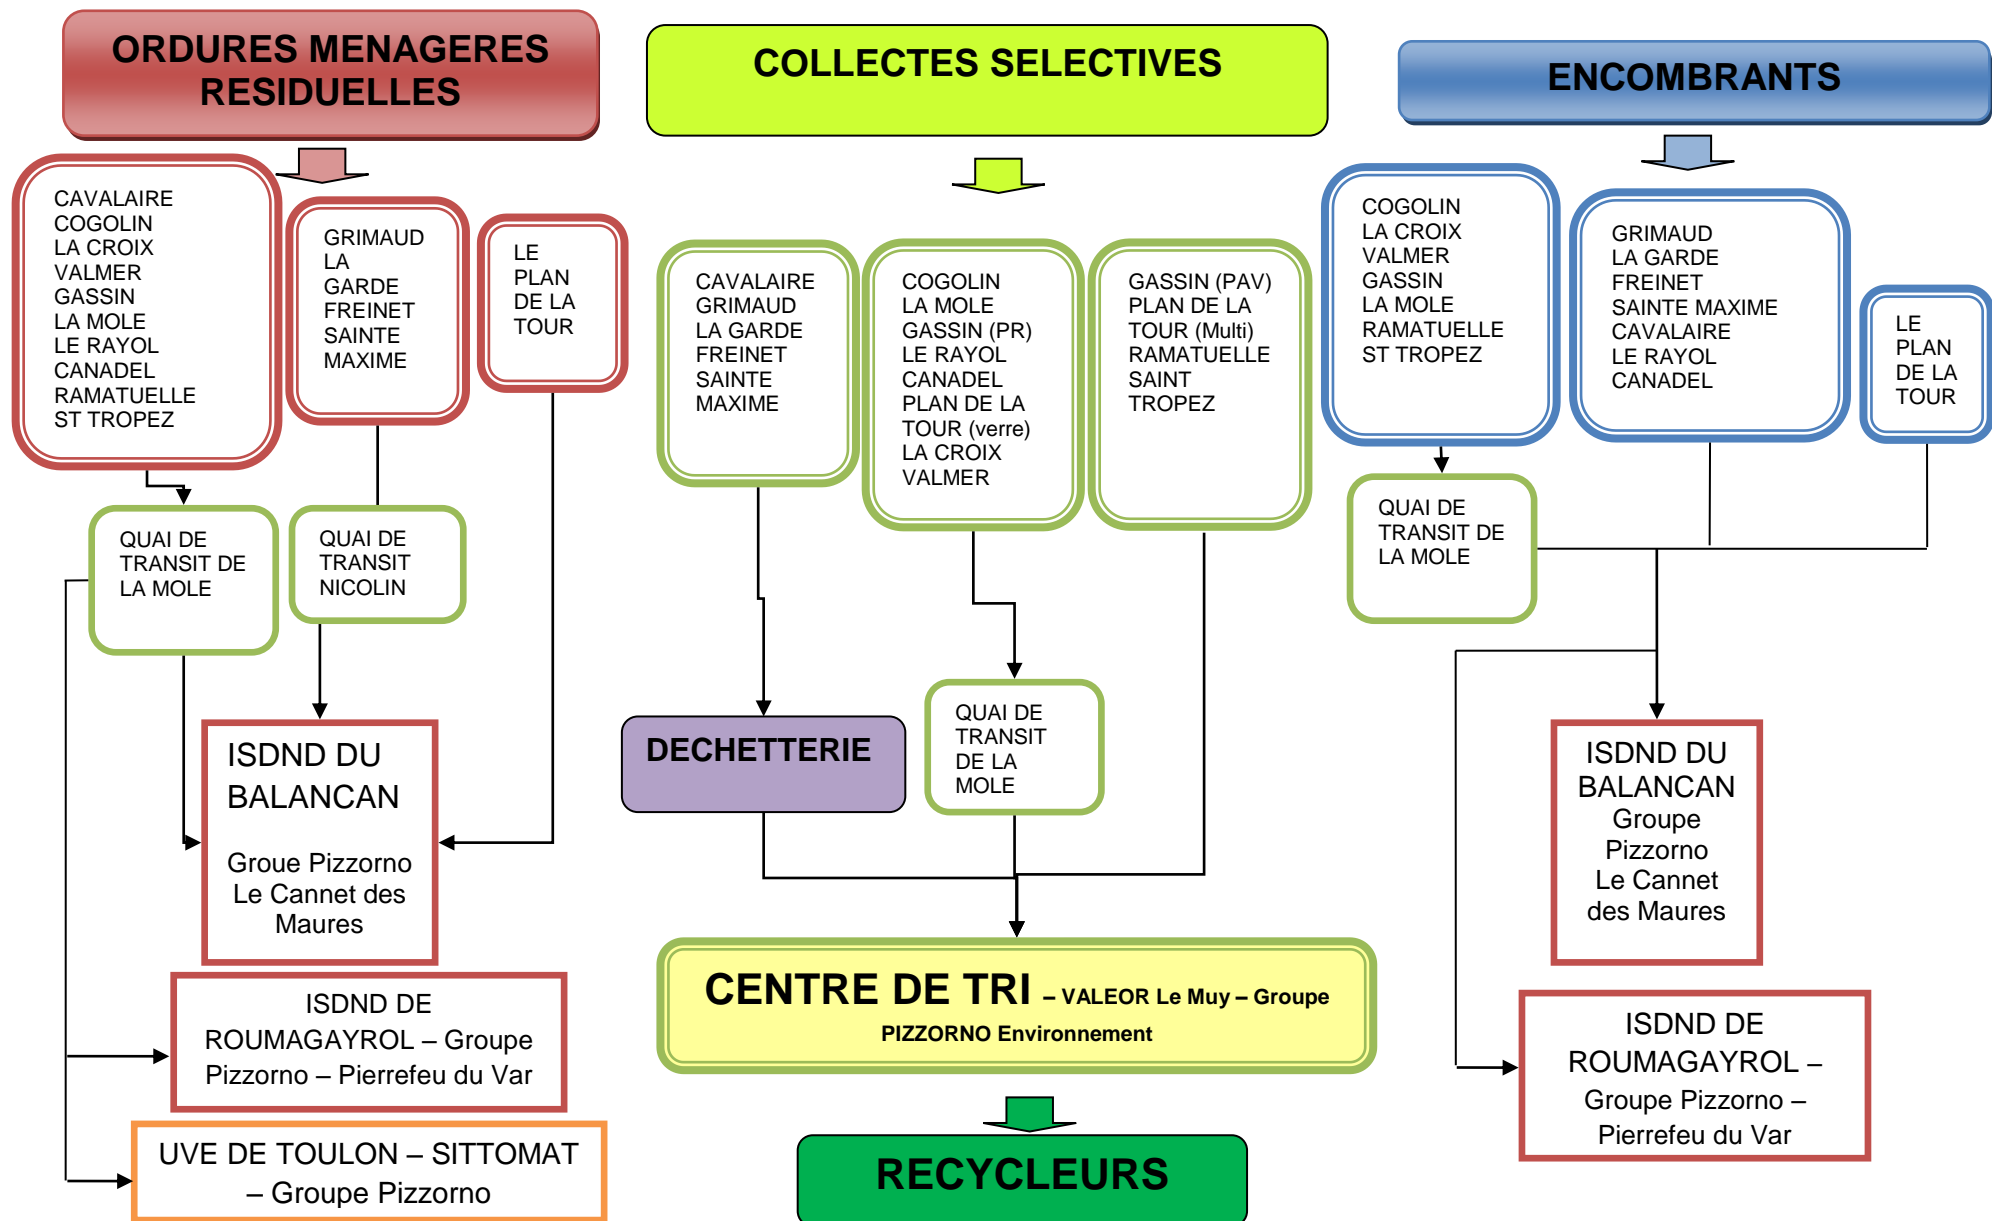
ORDURES MENAGERES RESIDUELLES

CAVALAIRE
COGOLIN
LA CROIX
VALMER
GASSIN
LA MOLE
LE RAYOL
CANADEL
RAMATUELLE
ST TROPEZ

GRIMAUD
LA
GARDE
FREINET
SAINTE
MAXIME

LE
PLAN
DE LA
TOUR

QUAI DE TRANSIT DE LA MOLE

QUAI DE TRANSIT NICOLIN

ISDND DU BALANCAN

Groue Pizzorno
Le Cannet des Maures

ISDND DE ROUMAGAYROL – Groupe Pizzorno – Pierrefeu du Var

UVE DE TOULON – SITTOMAT – Groupe Pizzorno

COLLECTES SELECTIVES

CAVALAIRE
GRIMAUD
LA GARDE
FREINET
SAINTE
MAXIME

COGOLIN
LA MOLE
GASSIN (PR)
LE RAYOL
CANADEL
PLAN DE LA
TOUR (verre)
LA CROIX
VALMER

GASSIN (PAV)
PLAN DE LA
TOUR (Multi)
RAMATUELLE
SAINT
TROPEZ

DECHETTERIE

QUAI DE TRANSIT DE LA MOLE

CENTRE DE TRI – VALEOR Le Muy – Groupe PIZZORNO Environnement

RECYCLEURS

ENCOMBRANTS

COGOLIN
LA CROIX
VALMER
GASSIN
LA MOLE
RAMATUELLE
ST TROPEZ

GRIMAUD
LA GARDE
FREINET
SAINTE MAXIME
CAVALAIRE
LE RAYOL
CANADEL

LE
PLAN
DE LA
TOUR

QUAI DE TRANSIT DE LA MOLE

ISDND DU BALANCAN
Groupe Pizzorno
Le Cannet des Maures

ISDND DE ROUMAGAYROL – Groupe Pizzorno – Pierrefeu du Var